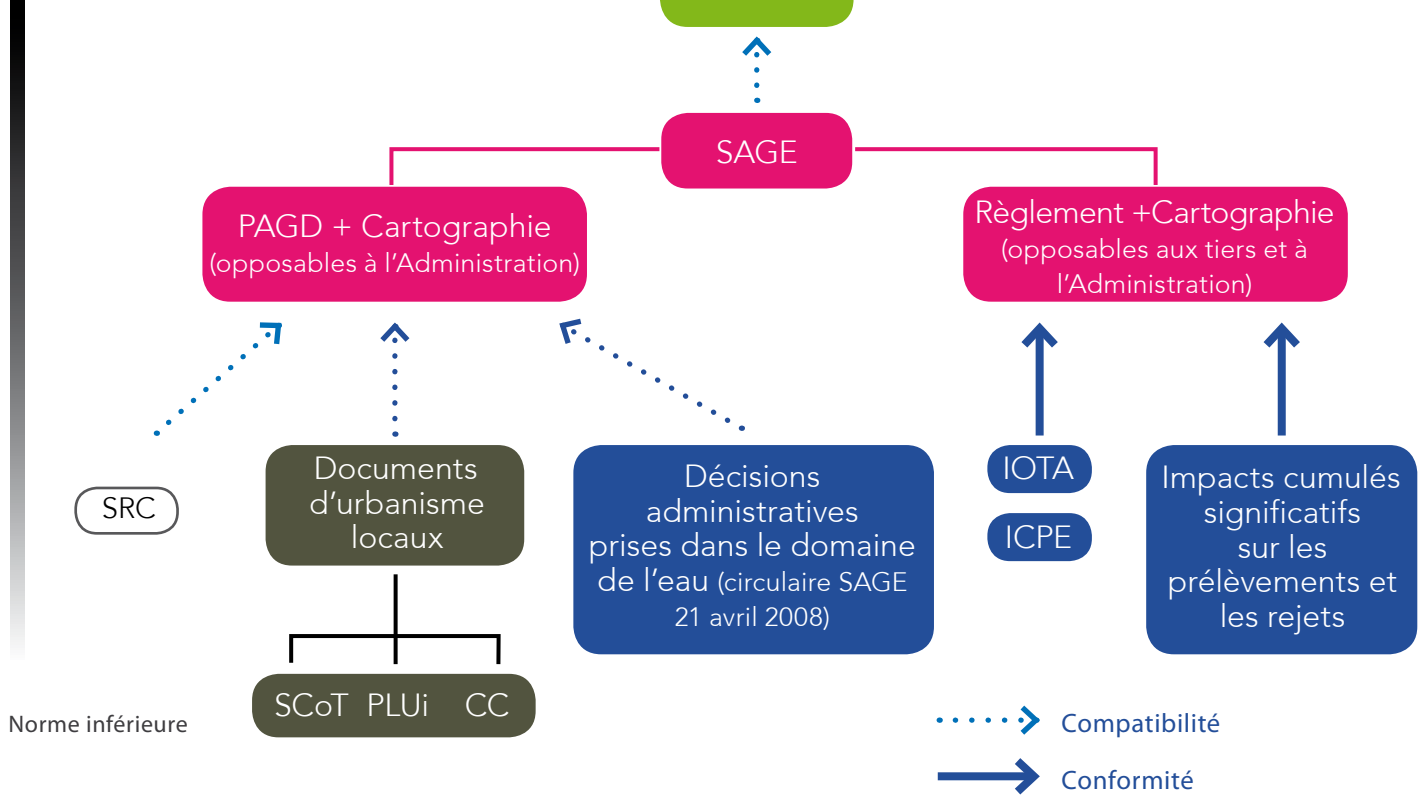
SAGE

PAGD + Cartographie (opposables à l'Administration)

Règlement +Cartographie (opposables aux tiers et à l'Administration)

SRC

Documents d'urbanisme locaux

SCoT PLUi CC

Décisions administratives prises dans le domaine de l'eau (circulaire SAGE 21 avril 2008)

IOTA

ICPE

Impacts cumulés significatifs sur les prélèvements et les rejets

Norme inférieure

Compatibilité

Conformité